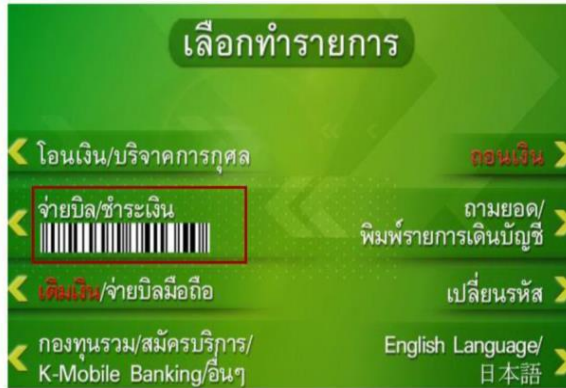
เลือกทำรายการ

โอนเงิน/บริจาคการกุศล

ถอนเงิน

จ่ายบิล/ชำระเงิน

ถามยอด/
พิมพ์รายการเดินบัญชี

เติมเงิน/จ่ายบิลมือถือ

เปลี่ยนรหัส

กองทุนรวม/สมัครบริการ/
K-Mobile Banking/อื่นๆ

English Language/
日本語